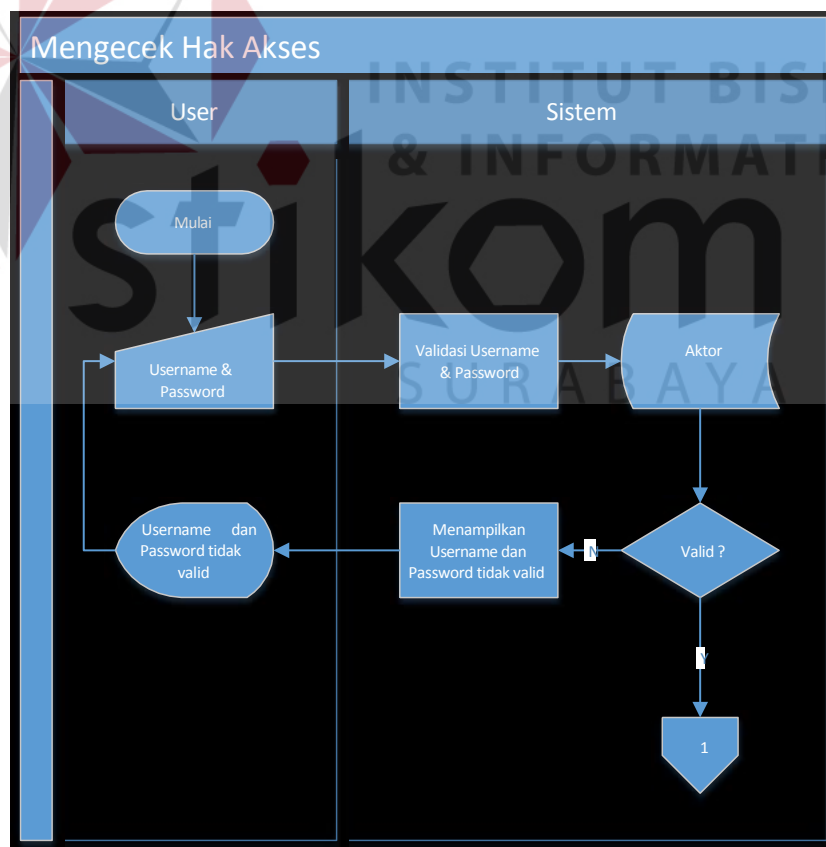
Mengecek Hak Akses

User

Sistem

INSTITUT BIS
& INFORMATI
stikom
SURABAYA

Mulai

Username & Password

Validasi Username & Password

Aktor

Valid ?

N

Menampilkan Username dan Password tidak valid

Username dan Password tidak valid

Y

1